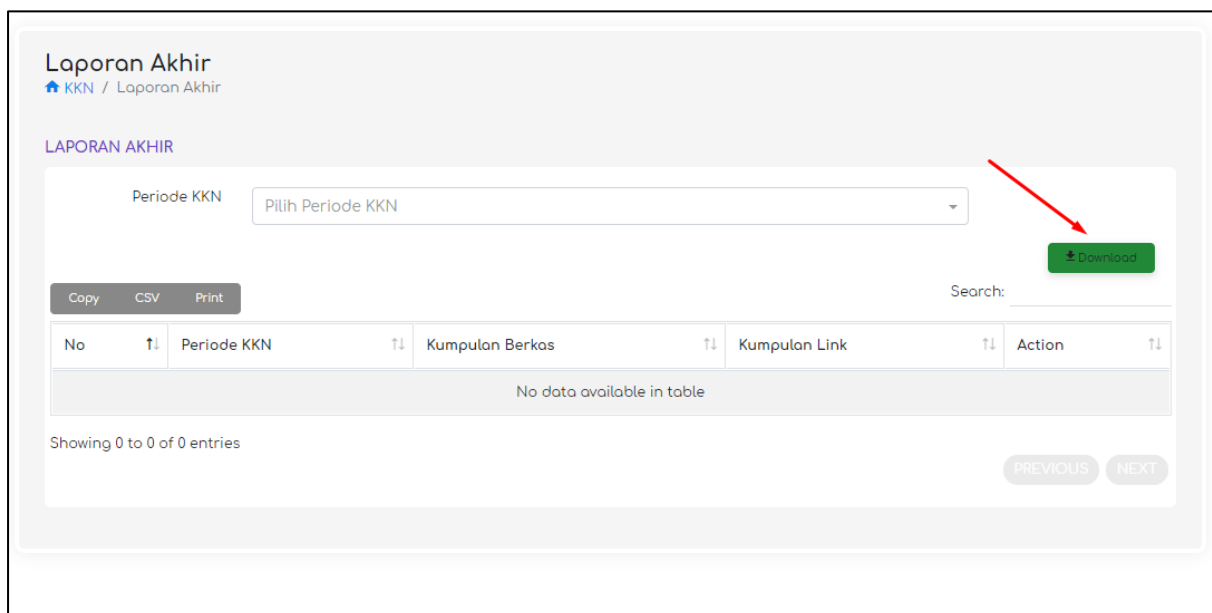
Laporan Akhir
KKN / Laporan Akhir

LAPORAN AKHIR

Periode KKN
Pilih Periode KKN

Download

Copy CSV Print

Search:

| No | Periode KKN | Kumpulan Berkas | Kumpulan Link | Action |
|---|---|---|---|---|
| No data available in table | | | | |

Showing 0 to 0 of 0 entries

PREVIOUS NEXT